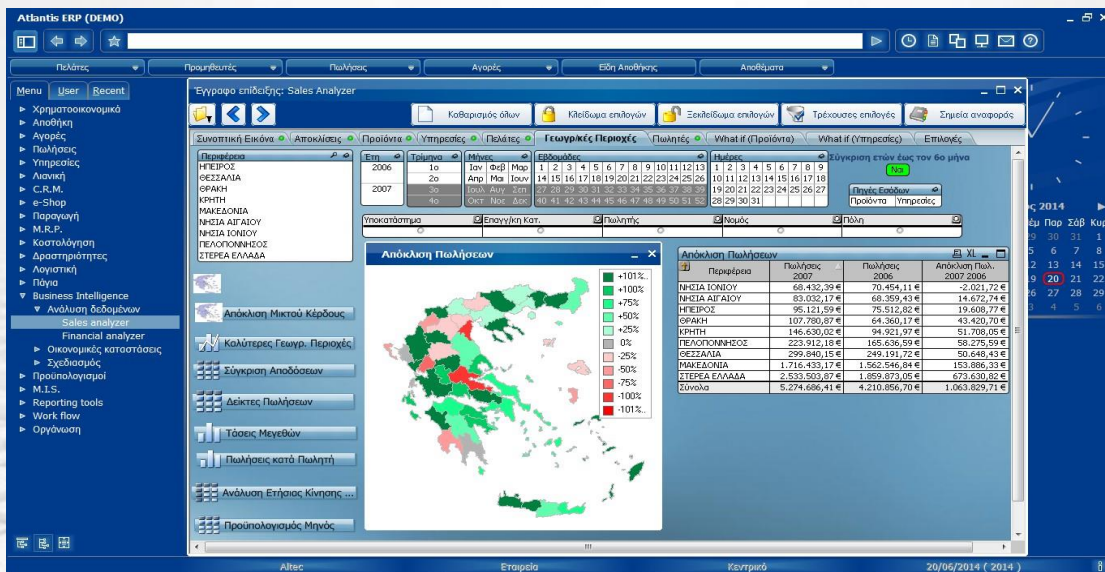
Atlantis ERP (DEMO)

Πελάτες | Προμηθευτές | Πωλήσεις | Αγορές | Είδη Αποθήκης | Αποθέματα

Menu | User | Recent

► Χρηματοοικονομικά
► Αποθήκη
► Αγορές
► Πωλήσεις
► Υπηρεσίες
► Λιανική
► C.R.M.
► e-Shop
► Παραγωγή
► M.R.P.
► Κοστολόγηση
► Δραστηριότητες
► Λογιστική
► Πάγια
▼ Business Intelligence
▼ Ανάλυση δεδομένων
Sales analyzer
Financial analyzer
► Οικονομικές καταστάσεις
► Σχεδιασμός
► Προϋπολογισμοί
► M.I.S.
► Reporting tools
► Work flow
► Οργάνωση

Έγγραφο επίδειξης: Sales Analyzer

Καθαρισμός όλων | Κλείδωμα επιλογών | Ξεκλείδωμα επιλογών | Τρέχουσες επιλογές | Σημεία αναφοράς

Συνοπτική Εικόνα | Αποκλίσεις | Προϊόντα | Υπηρεσίες | Πελάτες | Γεωγρ/κές Περιοχές | Πωλητές | What if (Προϊόντα) | What if (Υπηρεσίες) | Επιλογές

Περιφέρεια
ΗΠΕΙΡΟΣ
ΘΕΣΣΑΛΙΑ
ΘΡΑΚΗ
ΚΡΗΤΗ
ΜΑΚΕΔΟΝΙΑ
ΝΗΣΙΑ ΑΙΓΑΙΟΥ
ΝΗΣΙΑ ΙΟΝΙΟΥ
ΠΕΛΟΠΟΝΝΗΣΟΣ
ΣΤΕΡΕΑ ΕΛΛΑΔΑ

Έτη: 2006, 2007
Τρίμηνα: 1ο, 2ο, 3ο, 4ο
Μήνες: Ιαν Φεβ Μαρ Απρ Μαι Ιουν Ιουλ Αυγ Σεπ Οκτ Νοε Δεκ
Εβδομάδες: 1 2 3 4 5 6 7 8 9 10 11 12 13 14 15 16 17 18 19 20 21 22 23 24 25 26 27 28 29 30 31 32 33 34 35 36 37 38 39 40 41 42 43 44 45 46 47 48 49 50 51 52
Ημέρες: 1 2 3 4 5 6 7 8 9 10 11 12 13 14 15 16 17 18 19 20 21 22 23 24 25 26 27 28 29 30 31
Σύγκριση ετών έως τον 6ο μήνα
Ναι
Πηγές Εσόδων
Προϊόντα | Υπηρεσίες

Υποκατάστημα | Επαγγ/κη Κατ. | Πωλητής | Νομός | Πόλη

Απόκλιση Πωλήσεων
+101%..
+100%
+75%
+50%
+25%
0%
-25%
-50%
-75%
-100%
-101%..

Απόκλιση Μικτού Κέρδους
Καλύτερες Γεωγρ. Περιοχές
Σύγκριση Αποδόσεων
Δείκτες Πωλήσεων
Τάσεις Μεγεθών
Πωλήσεις κατά Πωλητή
Ανάλυση Ετήσιας Κίνησης ...
Προϋπολογισμός Μηνός

Απόκλιση Πωλήσεων

| Περιφέρεια | Πωλήσεις 2007 | Πωλήσεις 2006 | Απόκλιση Πωλ. 2007 2006 |
|---|---|---|---|
| ΝΗΣΙΑ ΙΟΝΙΟΥ | 68.432,39 € | 70.454,11 € | -2.021,72 € |
| ΝΗΣΙΑ ΑΙΓΑΙΟΥ | 83.032,17 € | 68.359,43 € | 14.672,74 € |
| ΗΠΕΙΡΟΣ | 95.121,59 € | 75.512,82 € | 19.608,77 € |
| ΘΡΑΚΗ | 107.780,87 € | 64.360,17 € | 43.420,70 € |
| ΚΡΗΤΗ | 146.630,02 € | 94.921,97 € | 51.708,05 € |
| ΠΕΛΟΠΟΝΝΗΣΟΣ | 223.912,18 € | 165.636,59 € | 58.275,59 € |
| ΘΕΣΣΑΛΙΑ | 299.840,15 € | 249.191,72 € | 50.648,43 € |
| ΜΑΚΕΔΟΝΙΑ | 1.716.433,17 € | 1.562.546,84 € | 153.886,33 € |
| ΣΤΕΡΕΑ ΕΛΛΑΔΑ | 2.533.503,87 € | 1.859.873,05 € | 673.630,82 € |
| Σύνολα | 5.274.686,41 € | 4.210.856,70 € | 1.063.829,71 € |

ς 2014
έμ Παρ Σάβ Κυρ
29 30 31 1
5 6 7 8
12 13 14 15
19 20 21 22
26 27 28 29
3 4 5 6

Altec | Εταιρεία | Κεντρικό | 20/06/2014 ( 2014 )